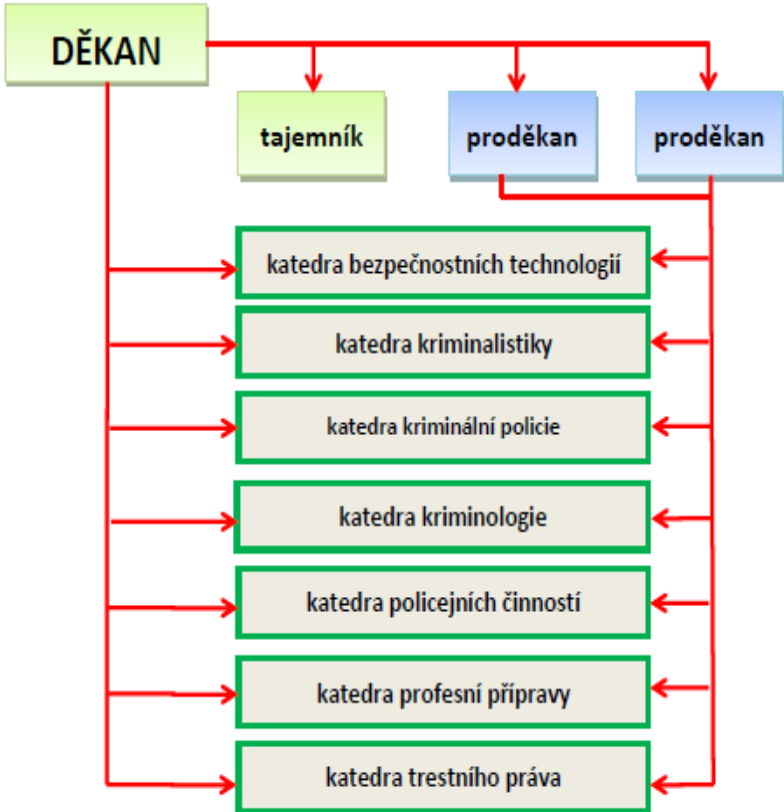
DĚKAN

tajemník

proděkan

proděkan

katedra bezpečnostních technologií

katedra kriminalistiky

katedra kriminální policie

katedra kriminologie

katedra policejních činností

katedra profesní přípravy

katedra trestního práva